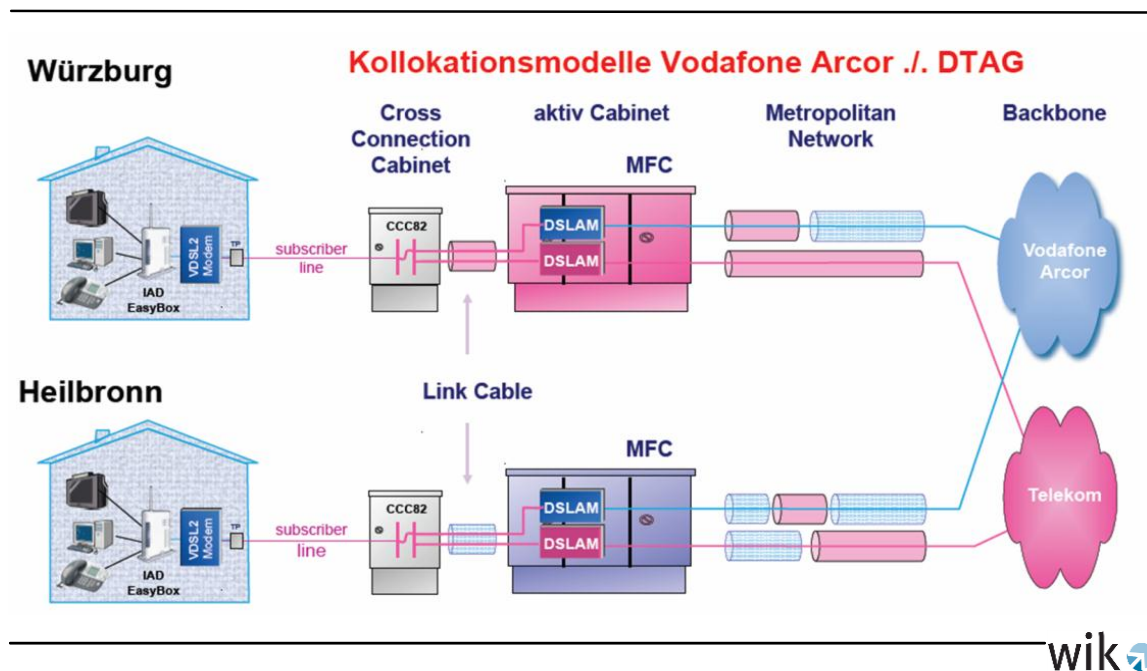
Würzburg

Kollokationsmodelle Vodafone Arcor ./. DTAG

Cross Connection Cabinet

aktiv Cabinet

Metropolitan Network

Backbone

MFC

VDSL2 Modem

TP

subscriber line

IAD EasyBox

CCC82

DSLAM

DSLAM

Vodafone Arcor

Heilbronn

Link Cable

MFC

VDSL2 Modem

TP

subscriber line

IAD EasyBox

CCC82

DSLAM

DSLAM

Telekom

wik